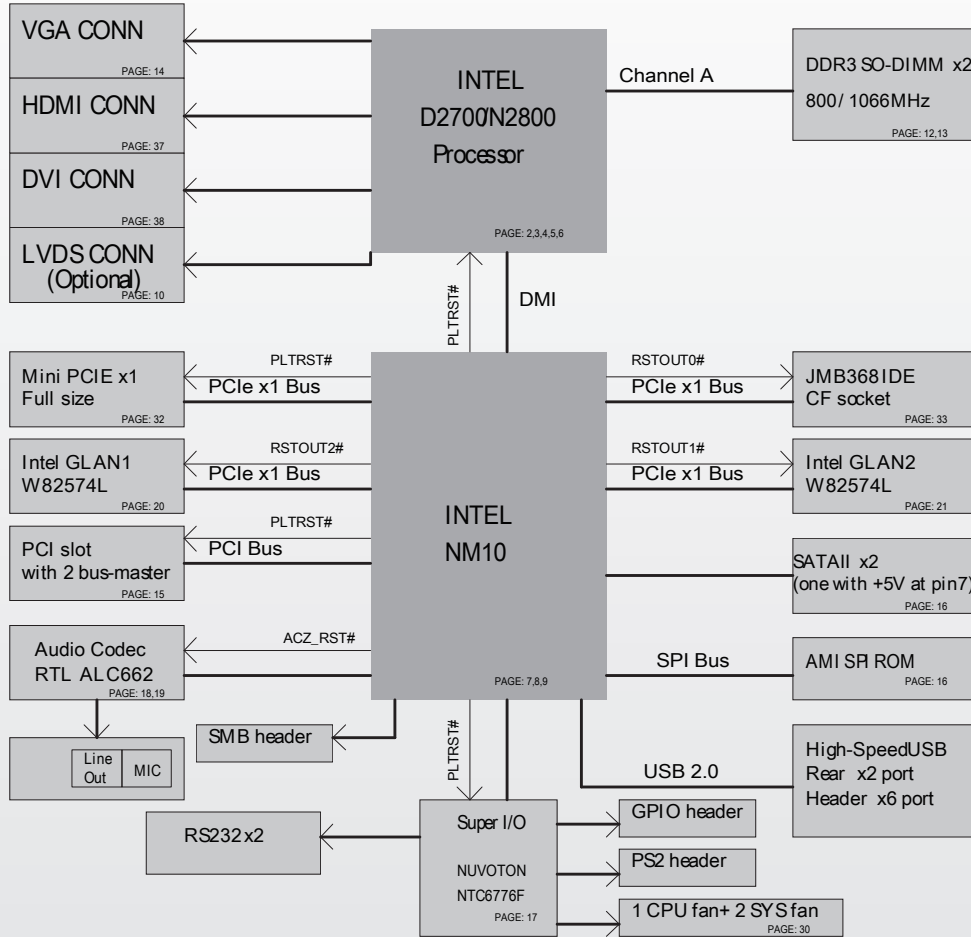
VGA CONN
PAGE: 14

HDMI CONN
PAGE: 37

DVI CONN
PAGE: 38

LVDS CONN
(Optional)
PAGE: 10

INTEL
D2700/N2800
Processor
PAGE: 2,3,4,5,6

Channel A

DDR3 SO-DIMM x2
800/ 1066MHz
PAGE: 12,13

PLTRST#

DMI

PLTRST#
PCIe x1 Bus

Mini PCIE x1
Full size
PAGE: 32

RSTOUT0#
PCIe x1 Bus

JMB368IDE
CF socket
PAGE: 33

RSTOUT2#
PCIe x1 Bus

Intel GLAN1
W82574L
PAGE: 20

RSTOUT1#
PCIe x1 Bus

Intel GLAN2
W82574L
PAGE: 21

INTEL
NM10
PAGE: 7,8,9

PLTRST#
PCI Bus

PCI slot
with 2 bus-master
PAGE: 15

SATAII x2
(one with +5V at pin7)
PAGE: 16

ACZ_RST#

Audio Codec
RTL ALC662
PAGE: 18,19

SPI Bus

AMI SPI ROM
PAGE: 16

SMB header

Line Out
MIC

PLTRST#

USB 2.0

High-SpeedUSB
Rear x2 port
Header x6 port

RS232x2

Super I/O
NUVOTON
NTC6776F
PAGE: 17

GPIO header

PS2 header

1 CPU fan+ 2 SYS fan
PAGE: 30